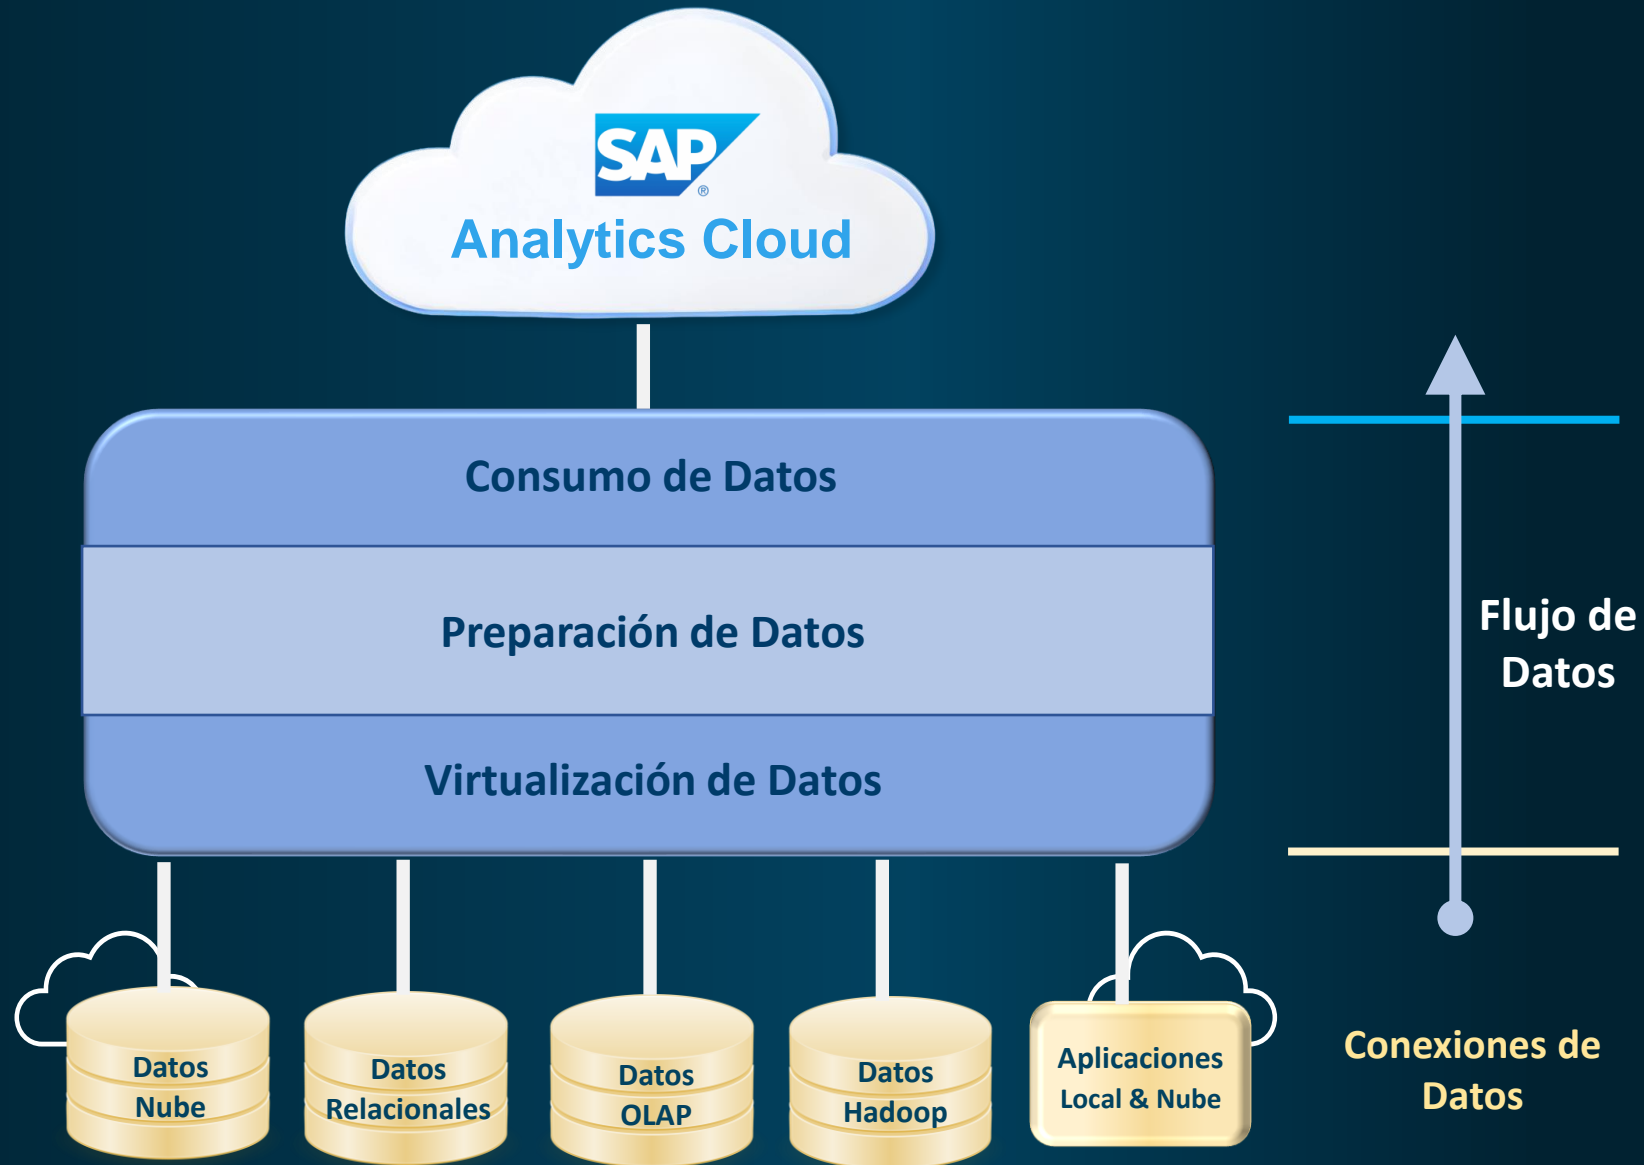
SAP®
Analytics Cloud

Consumo de Datos

Preparación de Datos

Virtualización de Datos

Flujo de Datos

Datos Nube

Datos Relacionales

Datos OLAP

Datos Hadoop

Aplicaciones Local & Nube

Conexiones de Datos